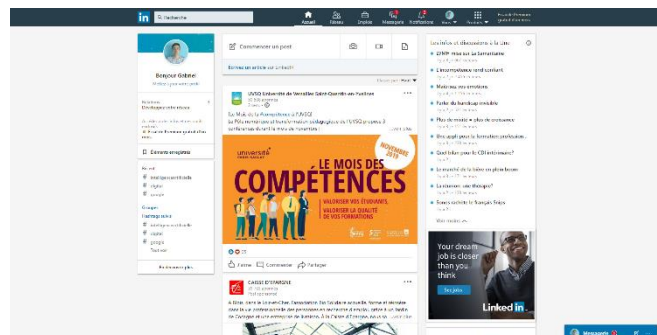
in Recherche

Accueil Réseau Emplois Messagerie Notifications Vous

Bonjour Gabriel

Commencer un post

Écrivez un article sur LinkedIn

UVSQ Université de Versailles Saint-Quentin-en-Yvelines

Éléments enregistrés

Groupes

université PARIS-SACLAY

LE MOIS DES COMPÉTENCES

NOVEMBRE 2019

VALORISER VOS ÉTUDIANTS, VALORISER LA QUALITÉ DE VOS FORMATIONS

J'aime Commenter Partager

CAISSE D'EPARGNE

Actualités et découvertes à la une

Your dream job is closer than you think

See jobs

Linked in

Messagerie